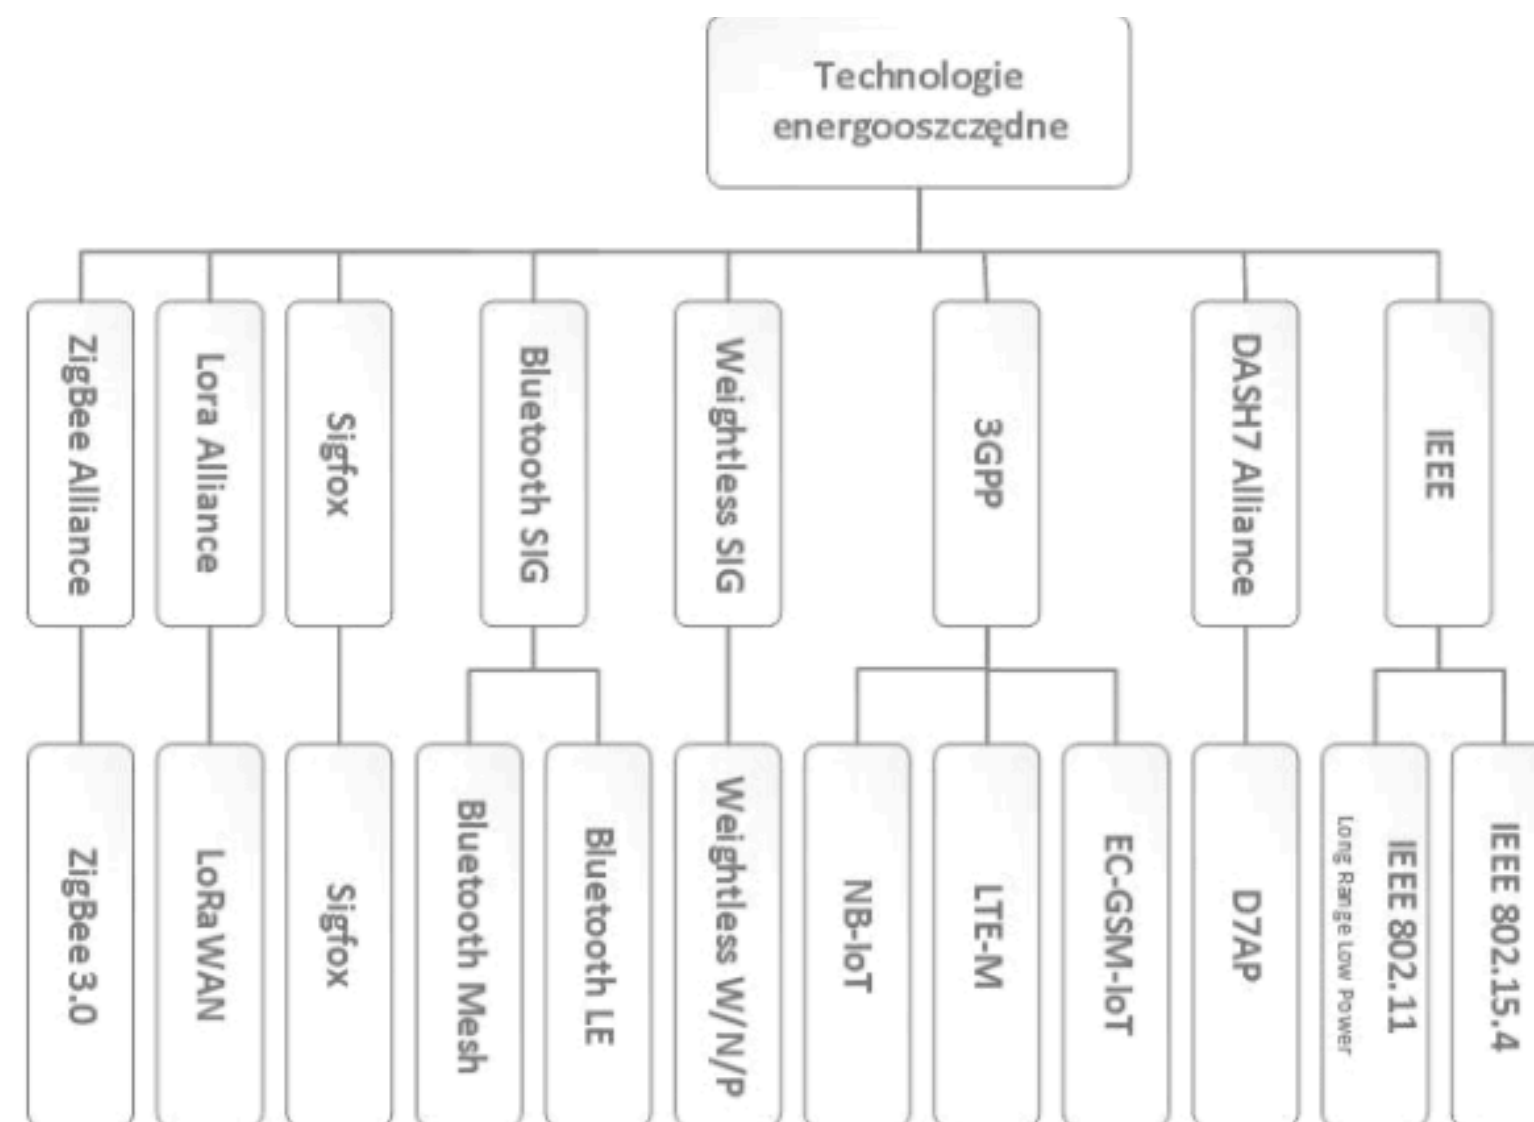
Technologie energooszczędne

ZigBee Alliance
Lora Alliance
Sigfox
Bluetooth SIG
Weightless SIG
3GPP
DASH7 Alliance
IEEE

ZigBee 3.0
LoRaWAN
Sigfox
Bluetooth Mesh
Bluetooth LE
Weightless W/N/P
NB-IoT
LTE-M
EC-GSM-IoT
D7AP
IEEE 802.11
Long Range Low Power
IEEE 802.15.4